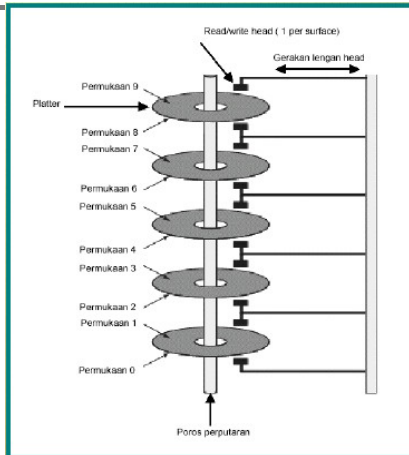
Read/write head ( 1 per surface)

Gerakan lengan head

Platter

Permukaan 9

Permukaan 8

Permukaan 7

Permukaan 6

Permukaan 5

Permukaan 4

Permukaan 3

Permukaan 2

Permukaan 1

Permukaan 0

Poros perputaran